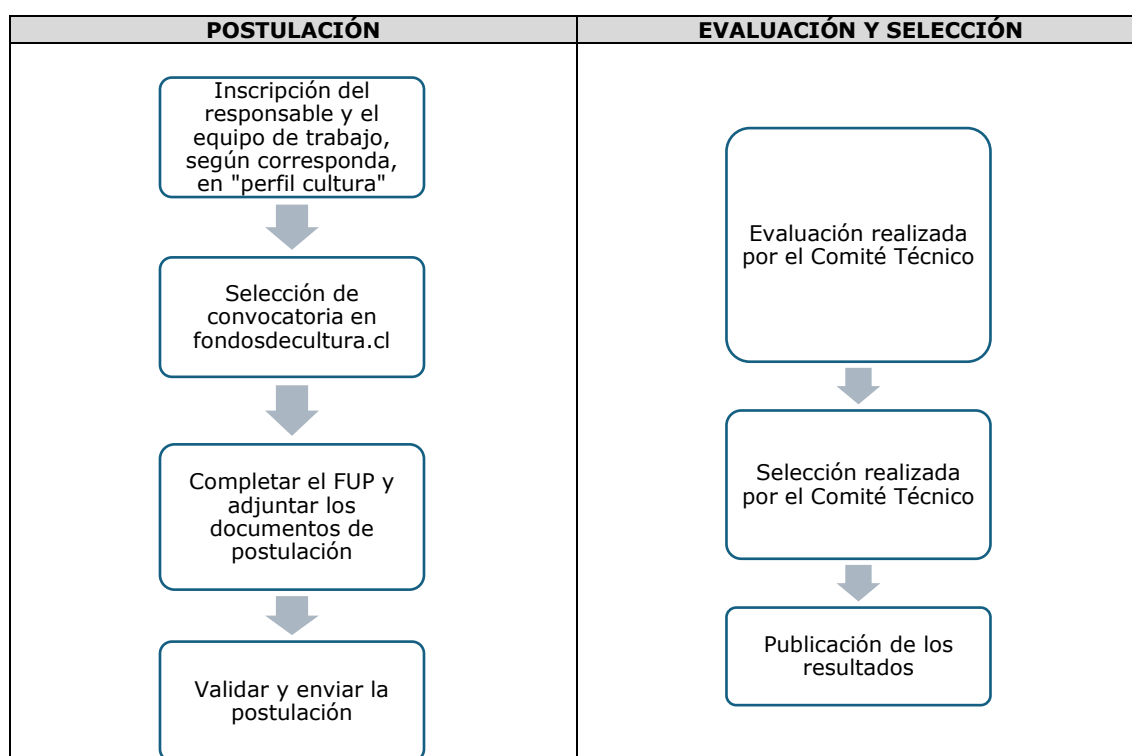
| POSTULACIÓN | EVALUACIÓN Y SELECCIÓN |
|---|---|
| Inscripción del responsable y el equipo de trabajo, según corresponda, en "perfil cultura" | Evaluación realizada por el Comité Técnico |
| Selección de convocatoria en fondosdecultura.cl | Selección realizada por el Comité Técnico |
| Completar el FUP y adjuntar los documentos de postulación | Publicación de los resultados |
| Validar y enviar la postulación | |